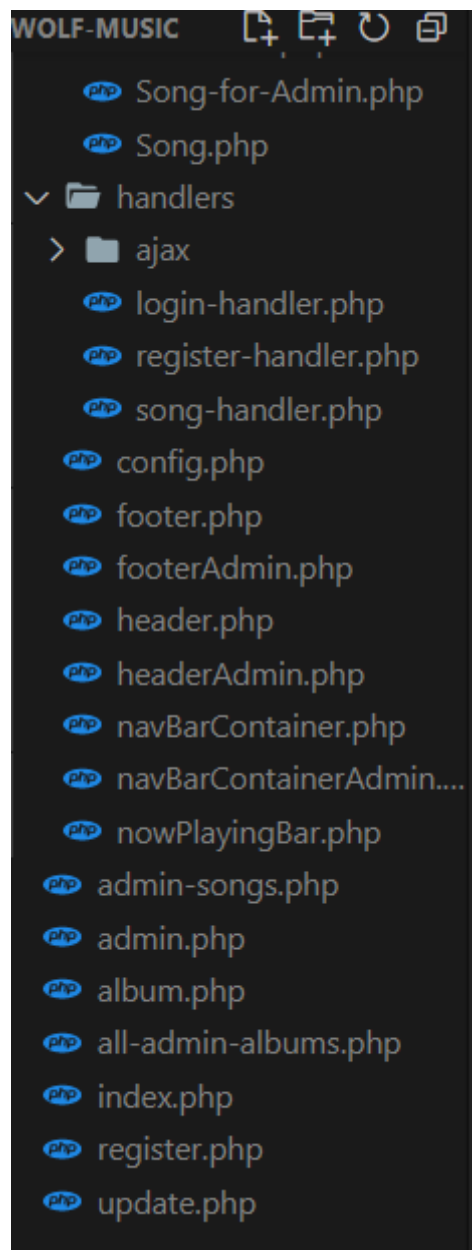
WOLF-MUSIC

Song-for-Admin.php
Song.php
handlers
ajax
login-handler.php
register-handler.php
song-handler.php
config.php
footer.php
footerAdmin.php
header.php
headerAdmin.php
navBarContainer.php
navBarContainerAdmin....
nowPlayingBar.php
admin-songs.php
admin.php
album.php
all-admin-albums.php
index.php
register.php
update.php